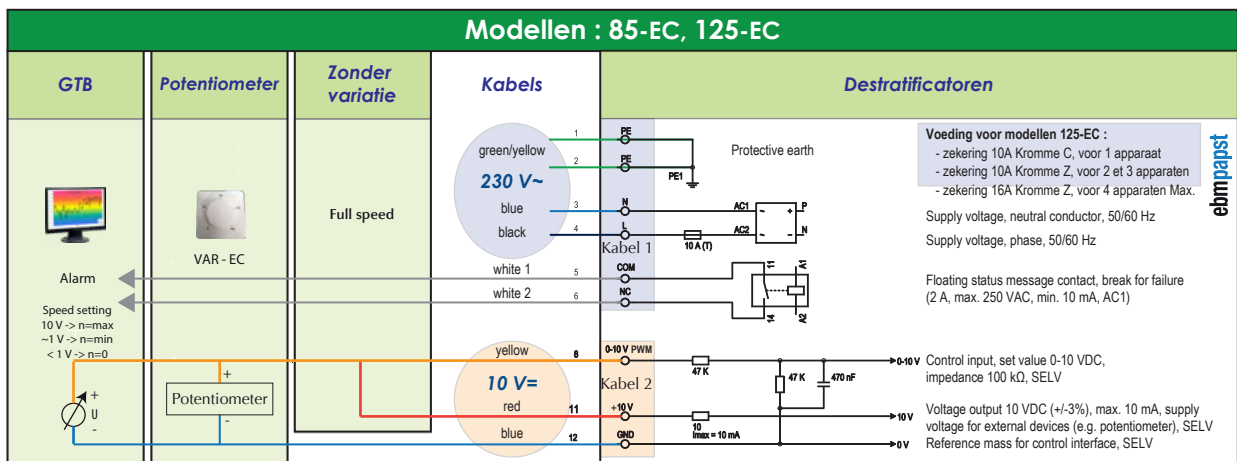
Modellen : 85-EC, 125-EC

| GTB | Potentiometer | Zonder variatie | Kabels | Destratificatoren |
|---|---|---|---|---|

Alarm

Speed setting
10 V -> n=max
~1 V -> n=min
< 1 V -> n=0

+
U
-

VAR - EC

+
Potentiometer
-

Full speed

green/yellow
230 V~
blue
black
white 1
white 2
yellow
10 V=
red
blue

Kabel 1
Kabel 2

1 PE
2 PE
3 N
4 L
5 COM
6 NC
8 0-10 V PWM
11 +10 V
12 GND

PE1
AC1
AC2
P
N
10 A (T)
11
14
A1
A2
47 K
47 K
470 nF
10
Imax = 10 mA
0-10 V
10 V
0 V

Protective earth

Voeding voor modellen 125-EC :
- zekering 10A Kromme C, voor 1 apparaat
- zekering 10A Kromme Z, voor 2 et 3 apparaten
- zekering 16A Kromme Z, voor 4 apparaten Max.

ebmpapst

Supply voltage, neutral conductor, 50/60 Hz

Supply voltage, phase, 50/60 Hz

Floating status message contact, break for failure (2 A, max. 250 VAC, min. 10 mA, AC1)

Control input, set value 0-10 VDC, impedance 100 kΩ, SELV

Voltage output 10 VDC (+/-3%), max. 10 mA, supply voltage for external devices (e.g. potentiometer), SELV

Reference mass for control interface, SELV